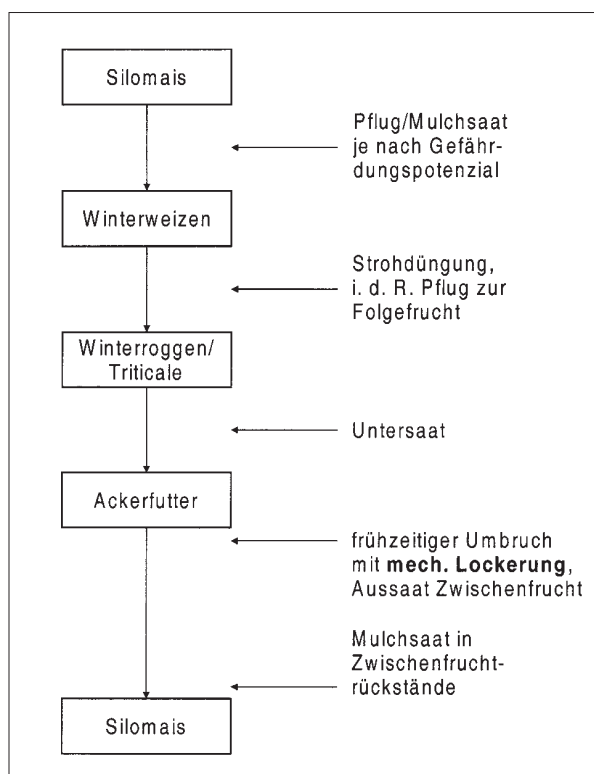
Silomais

Pflug/Mulchsaat je nach Gefährdungspotenzial

Winterweizen

Strohdüngung, i. d. R. Pflug zur Folgefrucht

Winterroggen/ Triticale

Untersaat

Ackerfutter

frühzeitiger Umbruch mit **mech. Lockerung**, Aussaat Zwischenfrucht

Mulchsaat in Zwischenfrucht-rückstände

Silomais